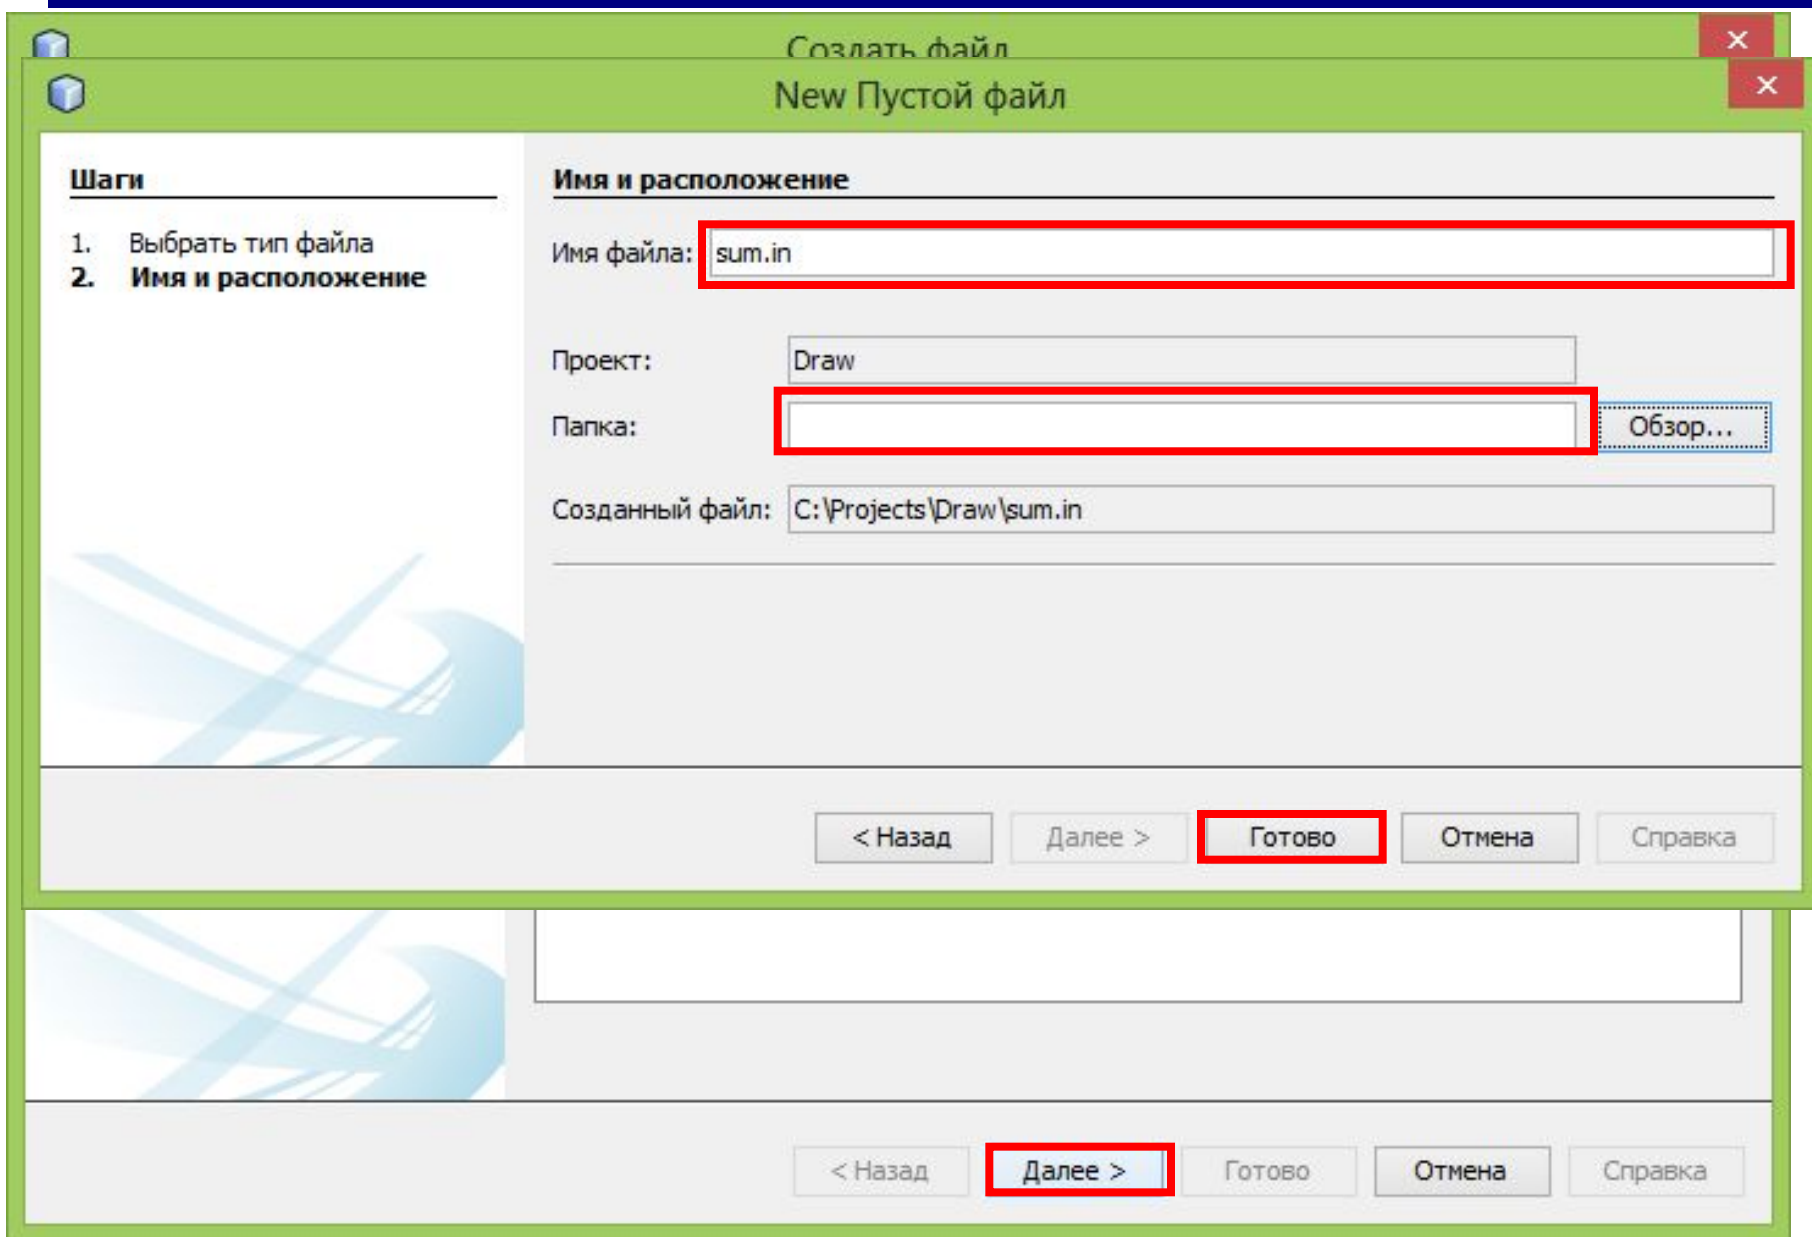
Создать файл

New Пустой файл

Шаги

1. Выбрать тип файла
2. Имя и расположение

Имя и расположение

Имя файла: sum.in

Проект: Draw

Папка:

Обзор...

Созданный файл: C:\Projects\Draw\sum.in

< Назад | Далее > | Готово | Отмена | Справка

< Назад | Далее > | Готово | Отмена | Справка